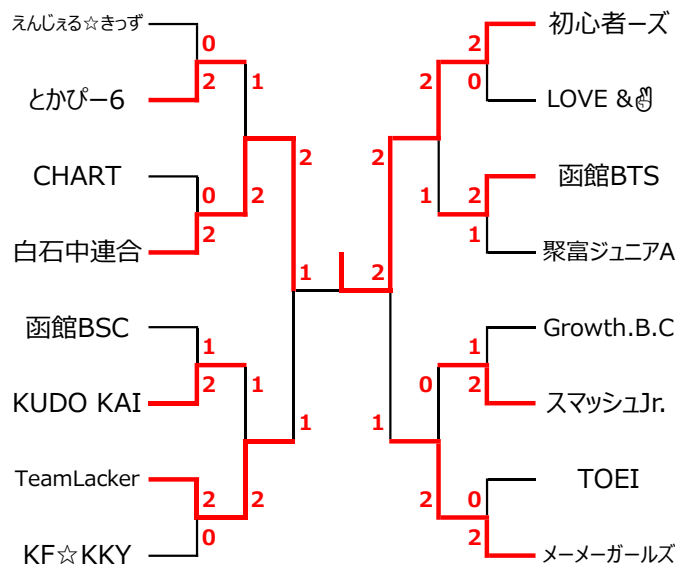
えんじぇる☆きっず
0
とかぴー6
2
1
CHART
0
白石中連合
2
2
2
函館BSC
1
KUDO KAI
2
1
TeamLacker
2
KF☆KKY
0
2
1
1
初心者ーズ
2
LOVE &✌
0
2
函館BTS
2
聚富ジュニアA
1
1
2
Growth.B.C
1
スマッシュJr.
2
0
TOEI
0
メーメーガールズ
2
2
1
2